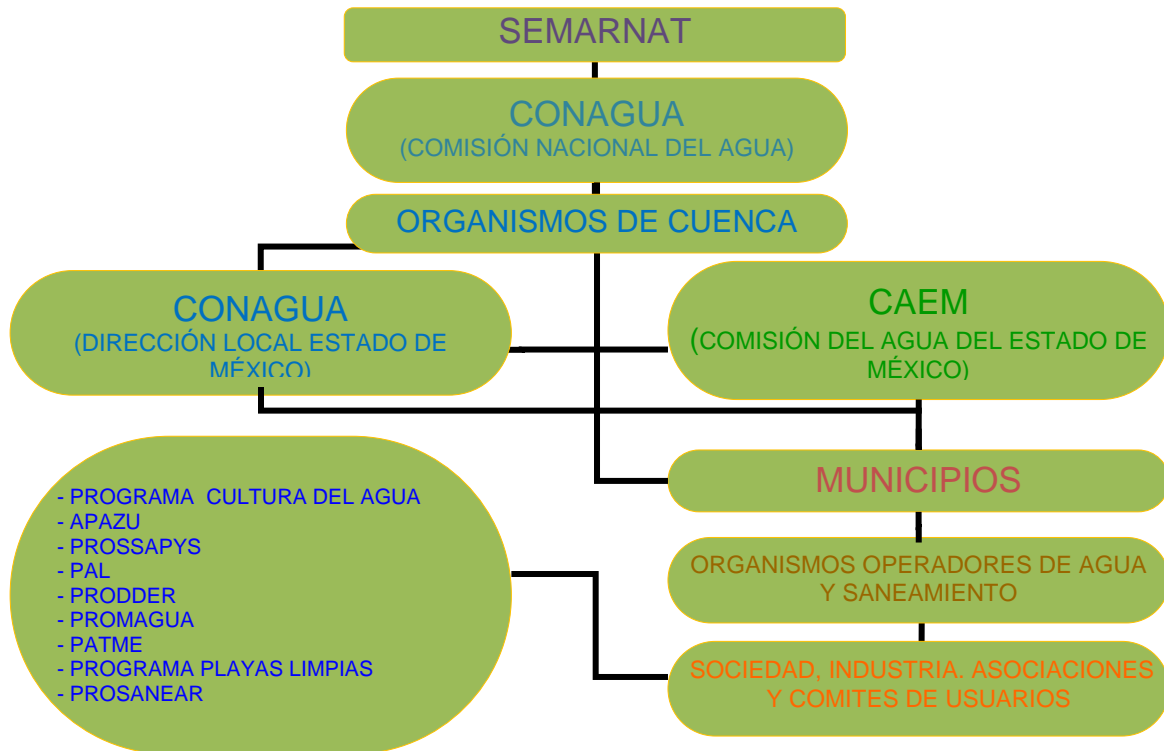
SEMARNAT

CONAGUA
(COMISIÓN NACIONAL DEL AGUA)

ORGANISMOS DE CUENCA

CONAGUA
(DIRECCIÓN LOCAL ESTADO DE MÉXICO)

CAEM
(COMISIÓN DEL AGUA DEL ESTADO DE MÉXICO)

MUNICIPIOS

- PROGRAMA CULTURA DEL AGUA
- APAZU
- PROSSAPYS
- PAL
- PRODDER
- PROMAGUA
- PATME
- PROGRAMA PLAYAS LIMPIAS
- PROSANEAR

ORGANISMOS OPERADORES DE AGUA Y SANEAMIENTO

SOCIEDAD, INDUSTRIA. ASOCIACIONES Y COMITES DE USUARIOS